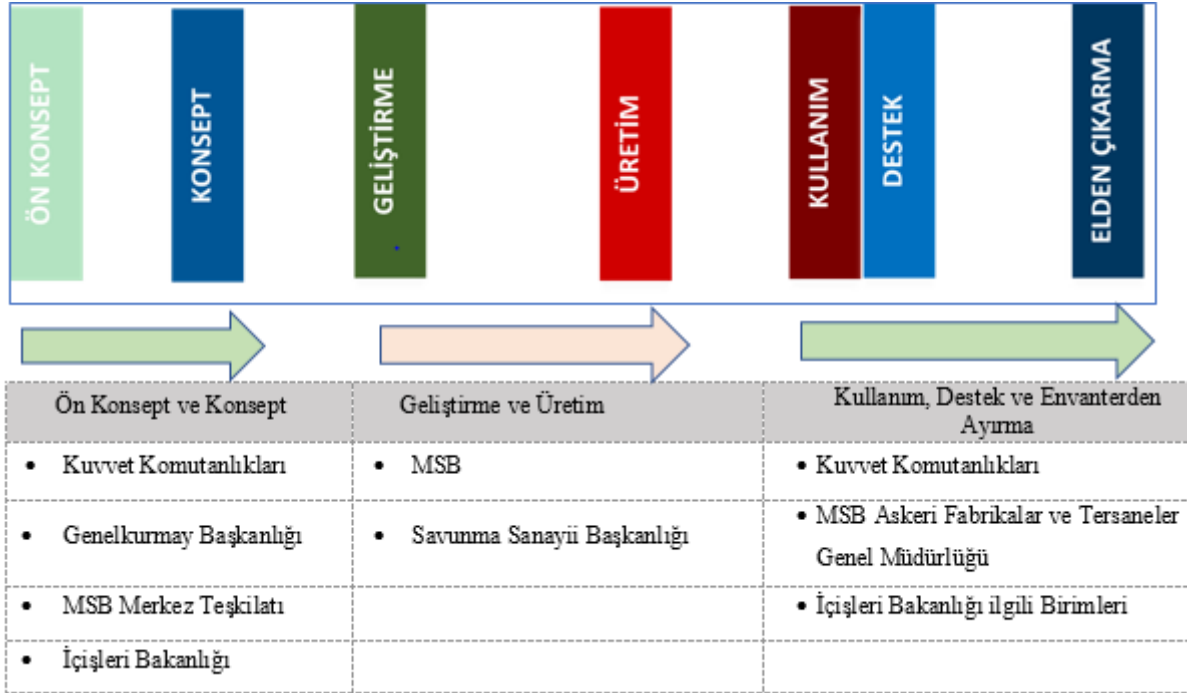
ÖN KONSEPT

KONSEPT

GELİŞTİRME

ÜRETİM

KULLANIM

DESTEK

ELDEN ÇIKARMA

| Ön Konsept ve Konsept | Geliştirme ve Üretim | Kullanım, Destek ve Envanterden Ayırma |
|---|---|---|
| • Kuvvet Komutanlıkları | • MSB | • Kuvvet Komutanlıkları |
| • Genelkurmay Başkanlığı | • Savunma Sanayii Başkanlığı | • MSB Askeri Fabrikalar ve Tersaneler Genel Müdürlüğü |
| • MSB Merkez Teşkilatı | | • İçişleri Bakanlığı ilgili Birimleri |
| • İçişleri Bakanlığı | | |